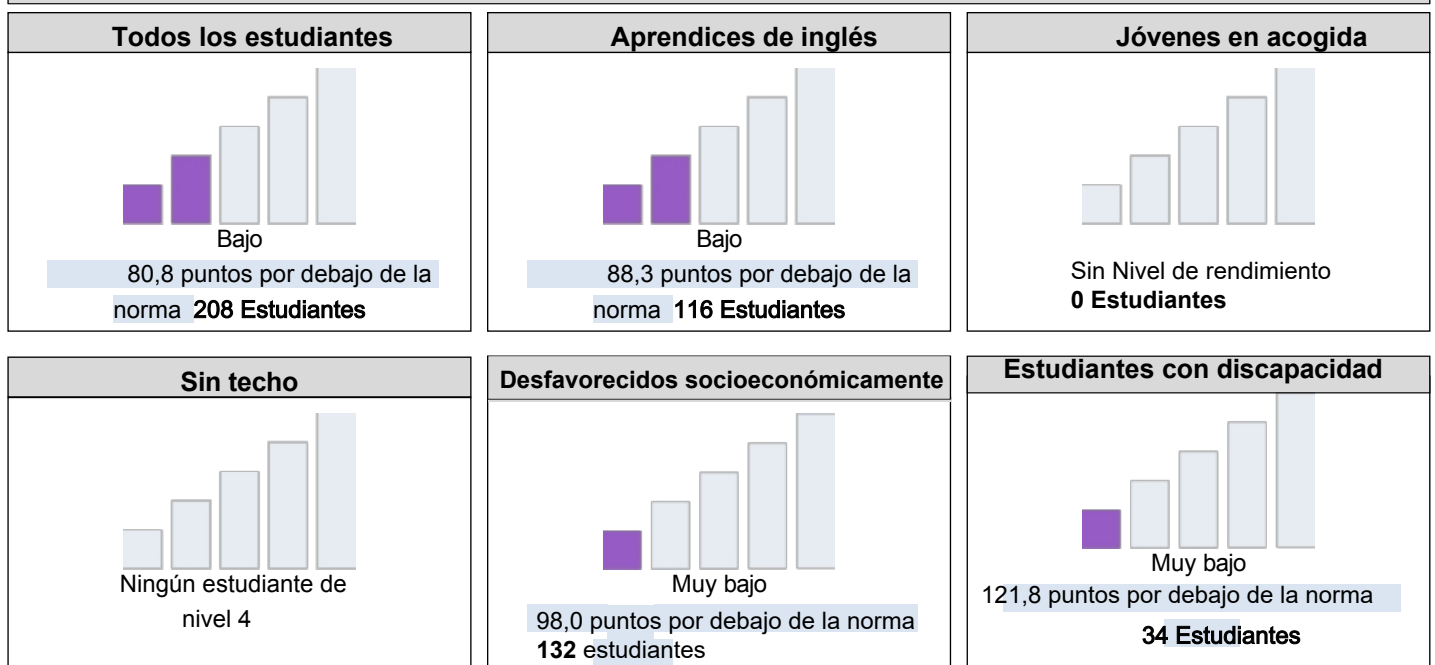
Todos los estudiantes

Bajo

80,8 puntos por debajo de la norma 208 Estudiantes

Aprendices de inglés

Bajo

88,3 puntos por debajo de la norma 116 Estudiantes

Jóvenes en acogida

Sin Nivel de rendimiento

**0 Estudiantes**

Sin techo

Ningún estudiante de nivel 4

Desfavorecidos socioeconómicamente

Muy bajo

98,0 puntos por debajo de la norma

**132** estudiantes

Estudiantes con discapacidad

Muy bajo

121,8 puntos por debajo de la norma

34 Estudiantes